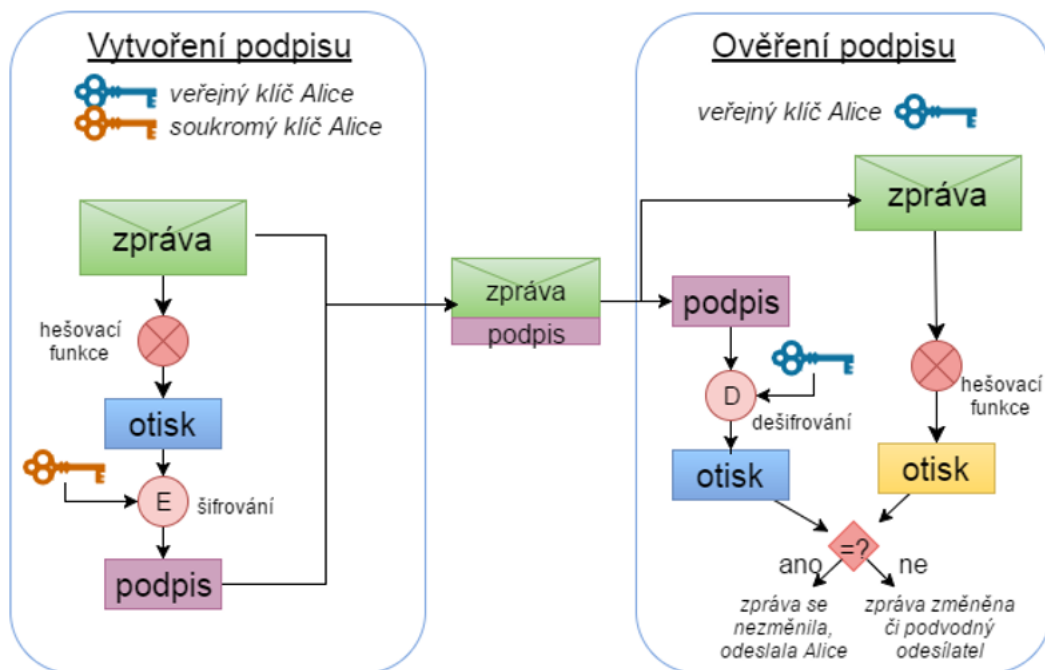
Vytvoření podpisu

veřejný klíč Alice
soukromý klíč Alice

zpráva

hešovací funkce

otisk

E šifrování

podpis

zpráva
podpis

Ověření podpisu

veřejný klíč Alice

zpráva

podpis

D dešifrování

hešovací funkce

otisk

otisk

=?

ano

ne

zpráva se nezměnila, odeslala Alice

zpráva změněna či podvodný odesílatel